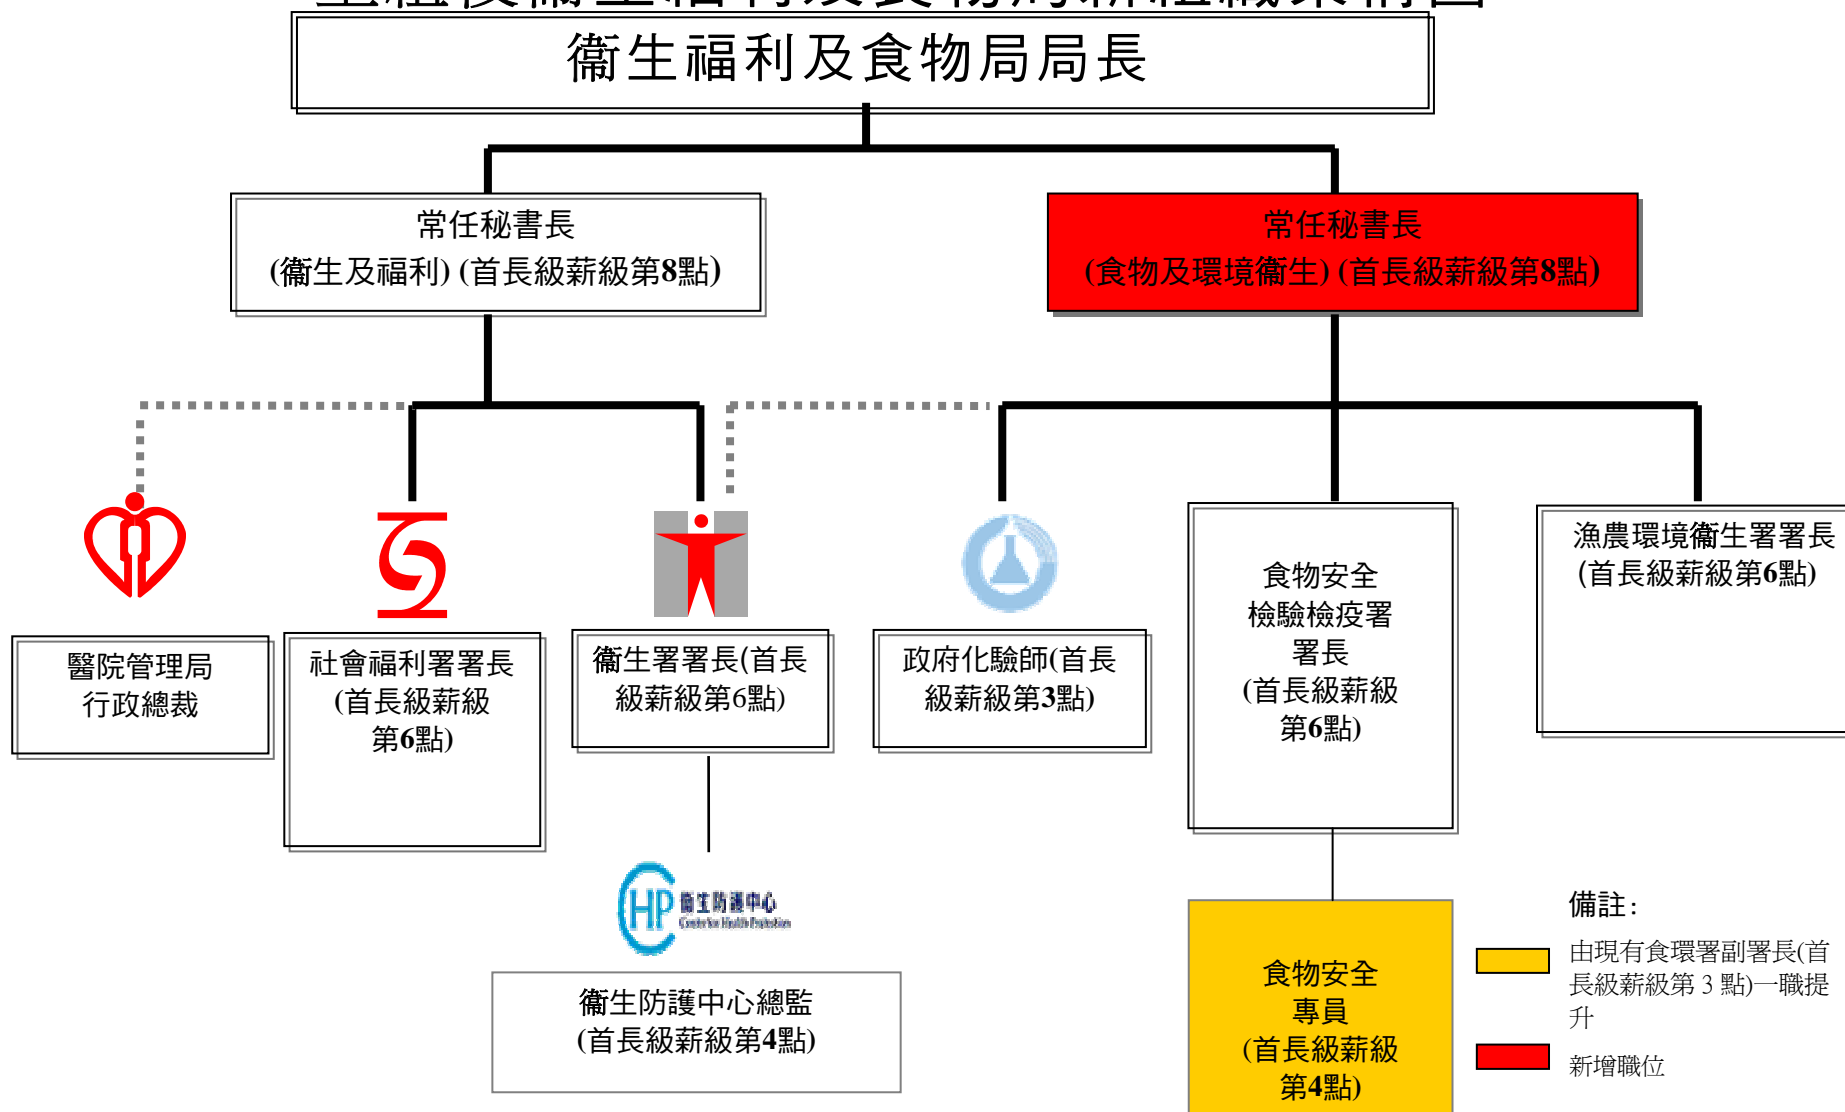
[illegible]

衞生福利及食物局局長

常任秘書長
(衞生及福利) (首長級薪級第8點)

常任秘書長
(食物及環境衞生) (首長級薪級第8點)

醫院管理局
行政總裁

社會福利署署長
(首長級薪級
第6點)

衞生署署長(首長
級薪級第6點)

政府化驗師(首長
級薪級第3點)

食物安全
檢驗檢疫署
署長
(首長級薪級
第6點)

漁農環境衞生署署長
(首長級薪級第6點)

衞生防護中心
Centre for Health Protection

衞生防護中心總監
(首長級薪級第4點)

食物安全
專員
(首長級薪級
第4點)

備註:

由現有食環署副署長(首長級薪級第 3 點)一職提升

新增職位